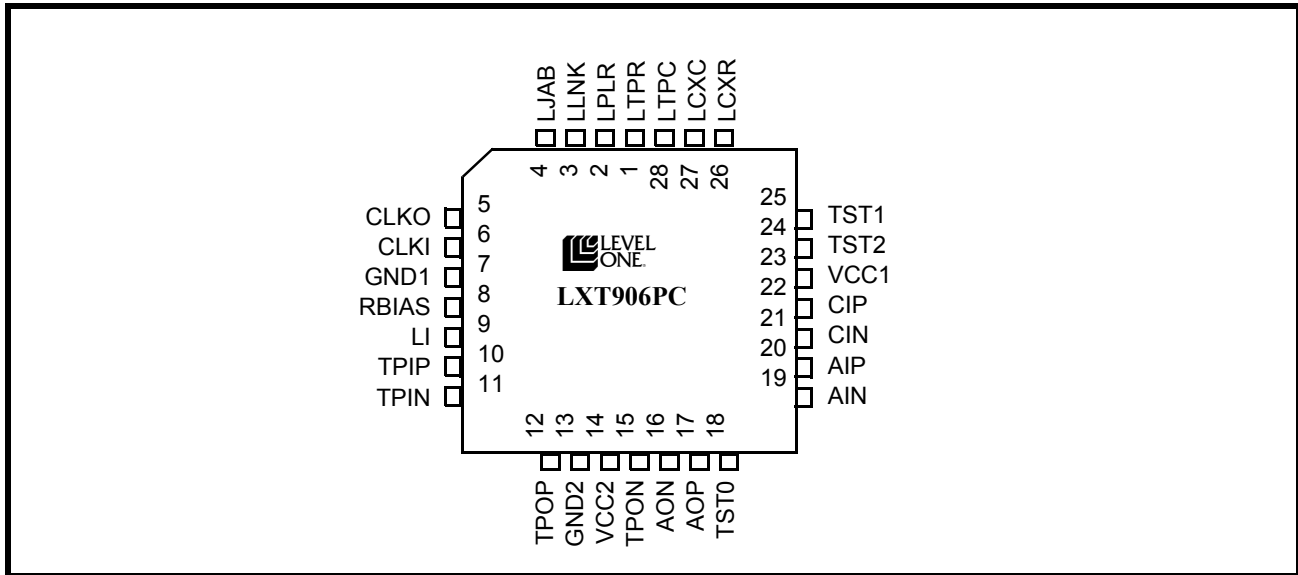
LJAB LLNK LPLR LTPR LTPC LCXC LCXR

4 3 2 1 28 27 26

CLKO 5
CLKI 6
GND1 7
RBIAS 8
LI 9
TPIP 10
TPIN 11

LEVEL ONE.

LXT906PC

25
24 TST1
23 TST2
22 VCC1
21 CIP
20 CIN
19 AIP
AIN

12 13 14 15 16 17 18

TPOP GND2 VCC2 TPON AON AOP TST0